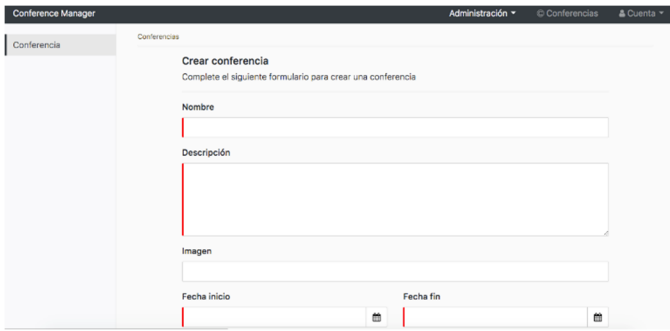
Conference Manager

Administración ▾ © Conferencias Cuenta ▾

Conferencia

Conferencias

Crear conferencia

Complete el siguiente formulario para crear una conferencia

Nombre

Descripción

Imagen

Fecha inicio

Fecha fin